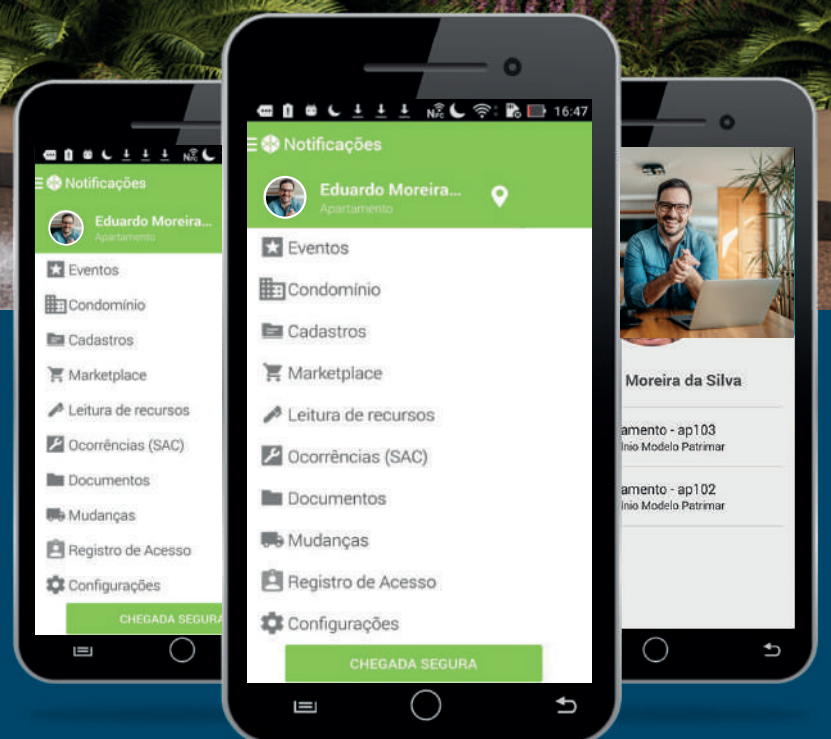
Notificações
Eduardo Moreira...
Apartamento
Eventos
Condomínio
Cadastros
Marketplace
Leitura de recursos
Ocorrências (SAC)
Documentos
Mudanças
Registro de Acesso
Configurações
CHEGADA SEGURA

16:47
Notificações
Eduardo Moreira...
Apartamento
Eventos
Condomínio
Cadastros
Marketplace
Leitura de recursos
Ocorrências (SAC)
Documentos
Mudanças
Registro de Acesso
Configurações
CHEGADA SEGURA

Moreira da Silva
amento - ap103
ínio Modelo Patrimar
amento - ap102
ínio Modelo Patrimar